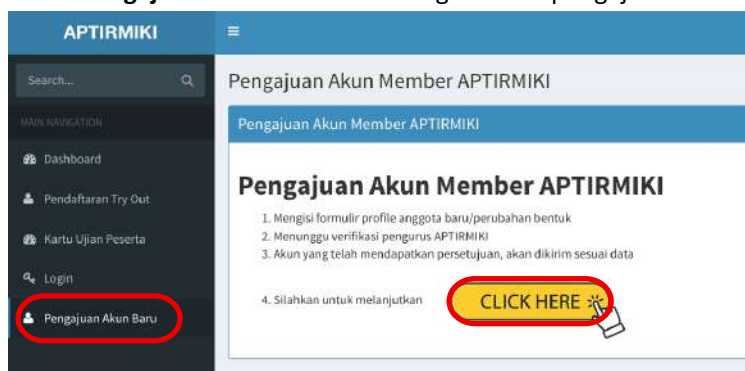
APTIRMIKI

Search...

MAIN NAVIGATION

Dashboard

Pendaftaran Try Out

Kartu Ujian Peserta

Login

Pengajuan Akun Baru

Pengajuan Akun Member APTIRMIKI

Pengajuan Akun Member APTIRMIKI

Pengajuan Akun Member APTIRMIKI

1. Mengisi formulir profile anggota baru/perubahan bentuk
2. Menunggu verifikasi pengurus APTIRMIKI
3. Akun yang telah mendapatkan persetujuan, akan dikirim sesuai data

4. Silahkan untuk melanjutkan

CLICK HERE